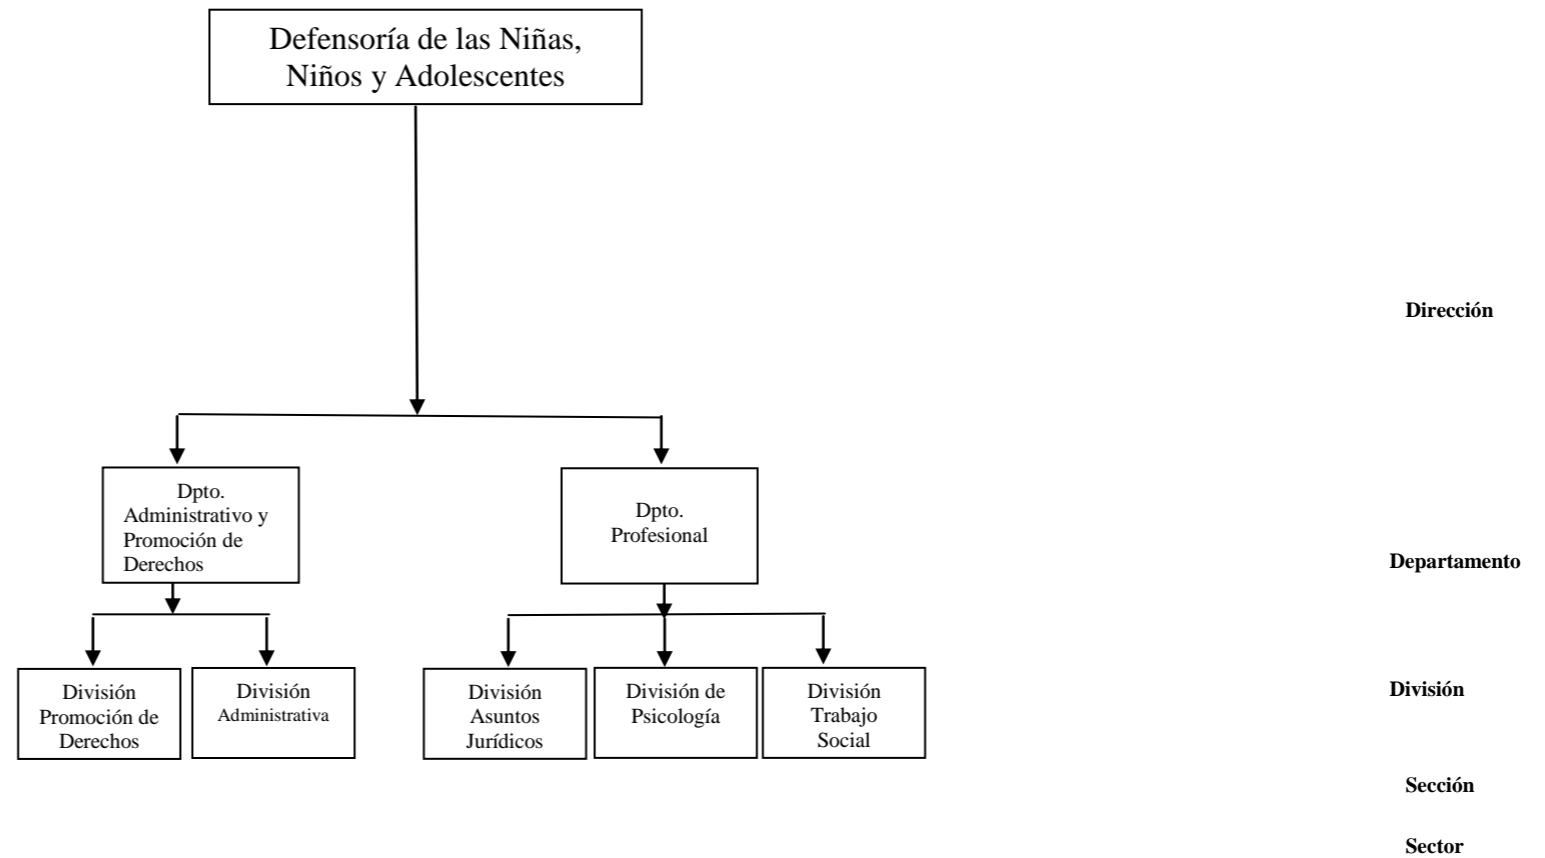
Defensoría de las Niñas, Niños y Adolescentes

Dirección

Dpto. Administrativo y Promoción de Derechos

Dpto. Profesional

Departamento

División Promoción de Derechos

División Administrativa

División Asuntos Jurídicos

División de Psicología

División Trabajo Social

División

Sección

Sector